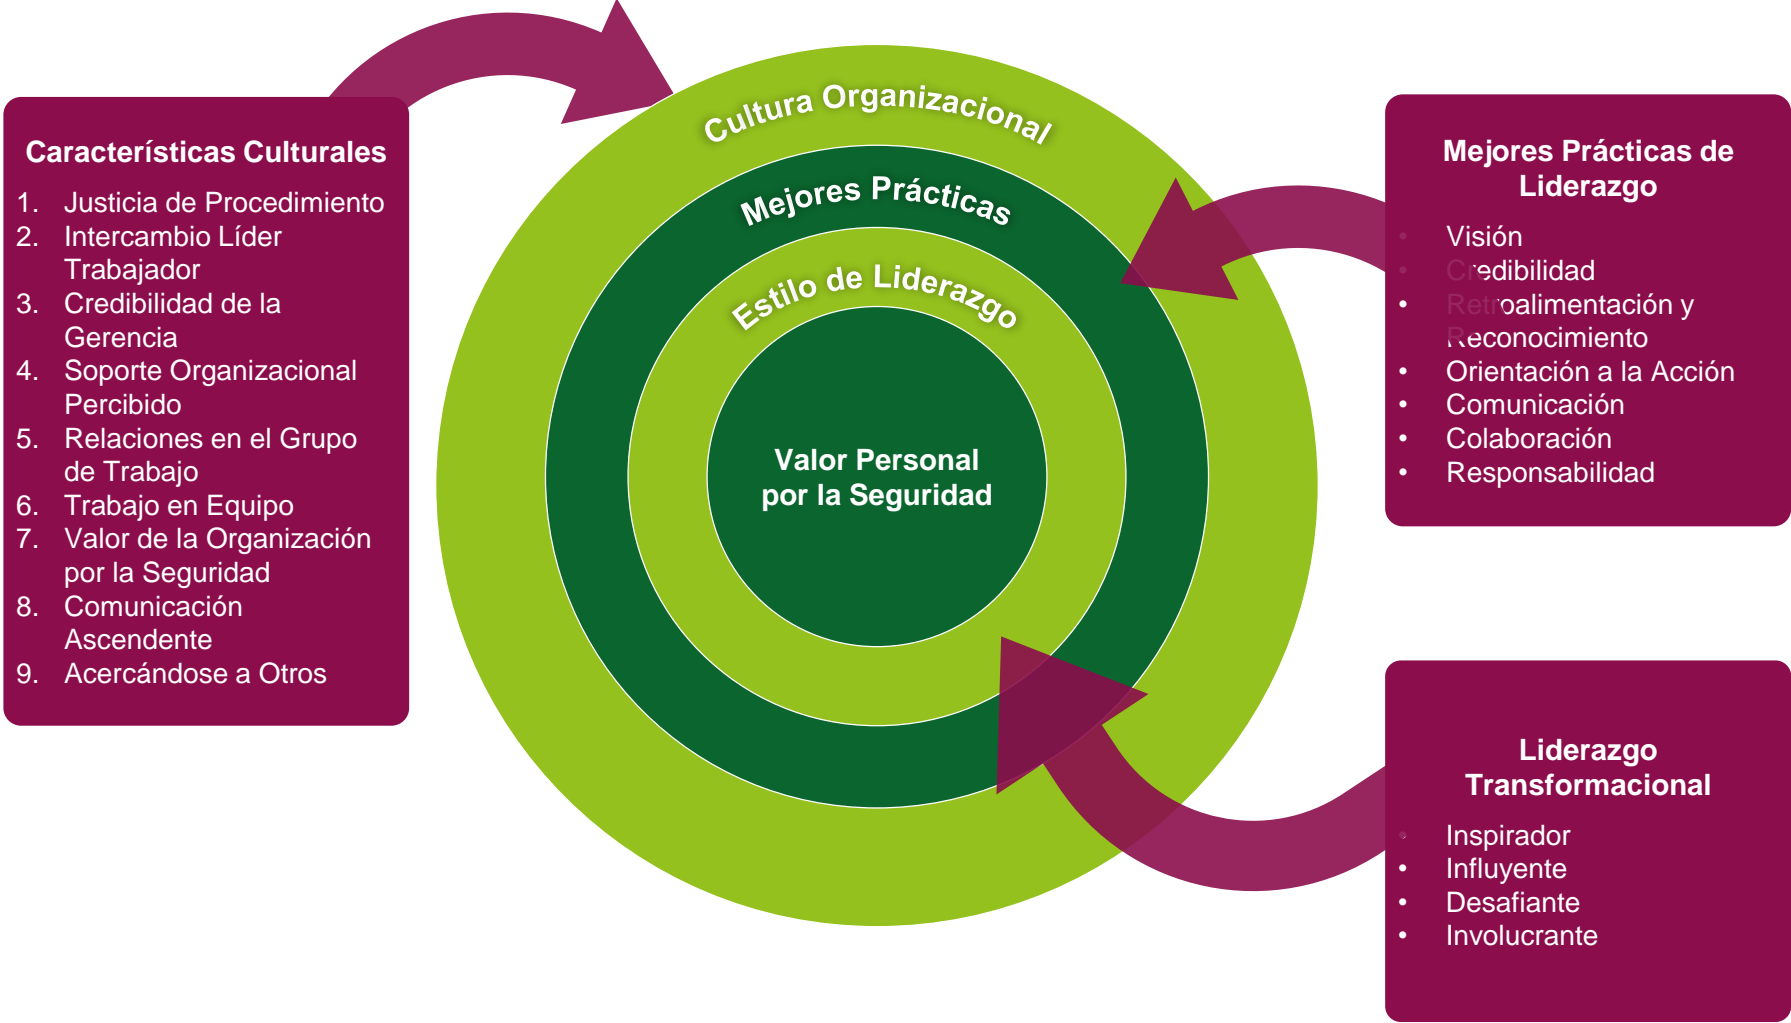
Características Culturales

1. Justicia de Procedimiento
2. Intercambio Líder Trabajador
3. Credibilidad de la Gerencia
4. Soporte Organizacional Percibido
5. Relaciones en el Grupo de Trabajo
6. Trabajo en Equipo
7. Valor de la Organización por la Seguridad
8. Comunicación Ascendente
9. Acercándose a Otros

Cultura Organizacional

Mejores Prácticas

Estilo de Liderazgo

Valor Personal por la Seguridad

Mejores Prácticas de Liderazgo

- Visión
- Credibilidad
- Retroalimentación y Reconocimiento
- Orientación a la Acción
- Comunicación
- Colaboración
- Responsabilidad

Liderazgo Transformacional

- Inspirador
- Influyente
- Desafiante
- Involucrante